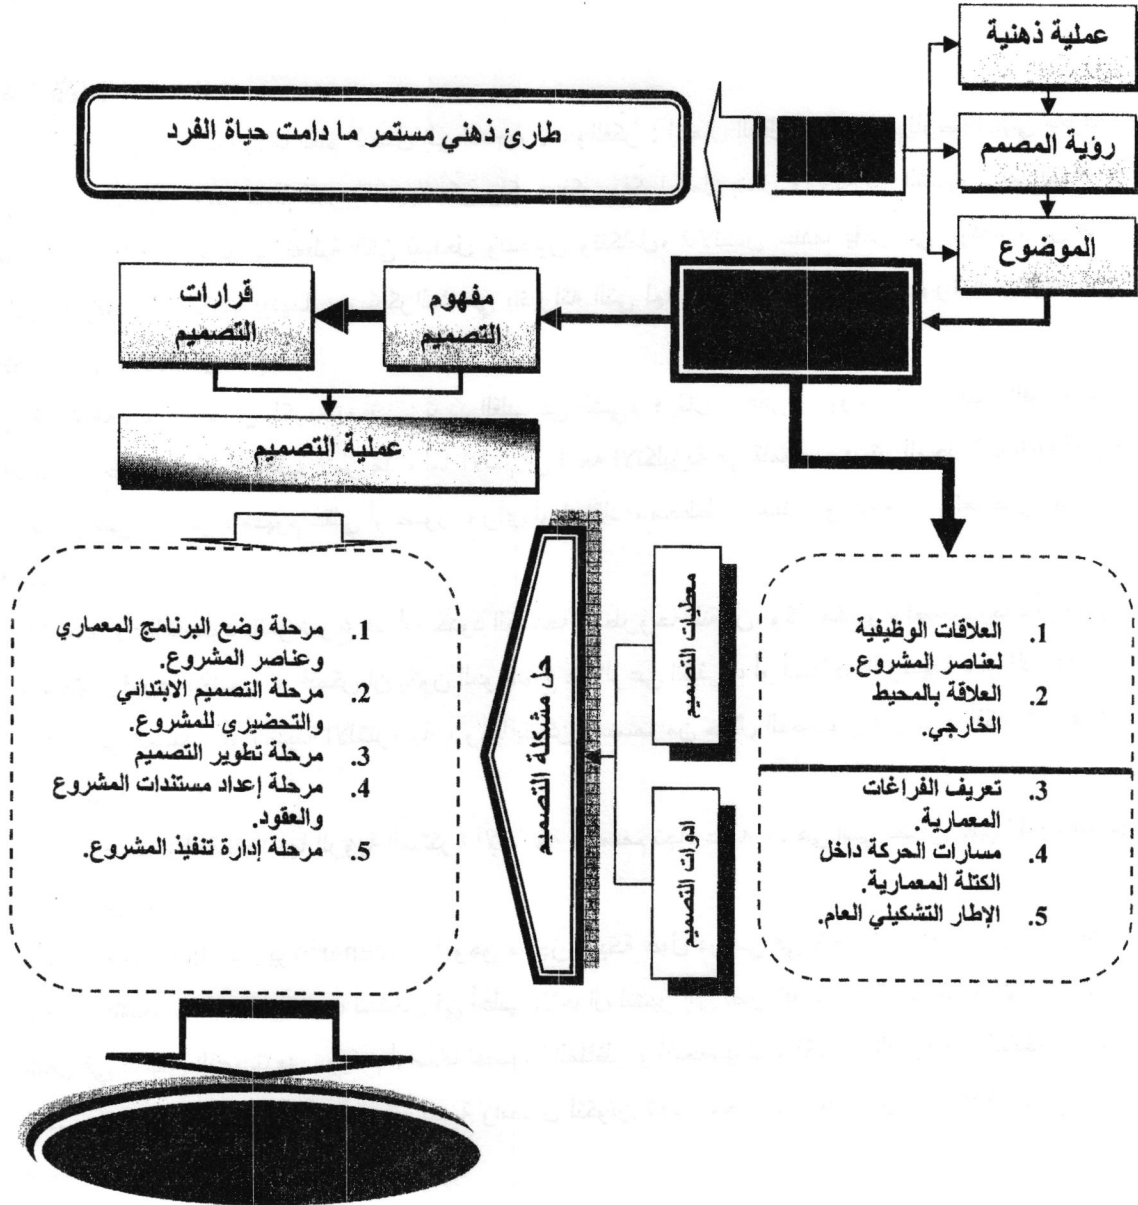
عملية ذهنية

رؤية المصمم

الموضوع

طارئ ذهني مستمر ما دامت حياة الفرد

مفهوم التصميم

قرارات التصميم

عملية التصميم

1. العلاقات الوظيفية لعناصر المشروع.
2. العلاقة بالمحيط الخارجي.
3. تعريف الفراغات المعمارية.
4. مسارات الحركة داخل الكتلة المعمارية.
5. الإطار التشكيلي العام.

معطيات التصميم

ادوات التصميم

حل مشكلة التصميم

1. مرحلة وضع البرنامج المعماري وعناصر المشروع.
2. مرحلة التصميم الابتدائي والتحضيري للمشروع.
3. مرحلة تطوير التصميم
4. مرحلة إعداد مستندات المشروع والعقود.
5. مرحلة إدارة تنفيذ المشروع.